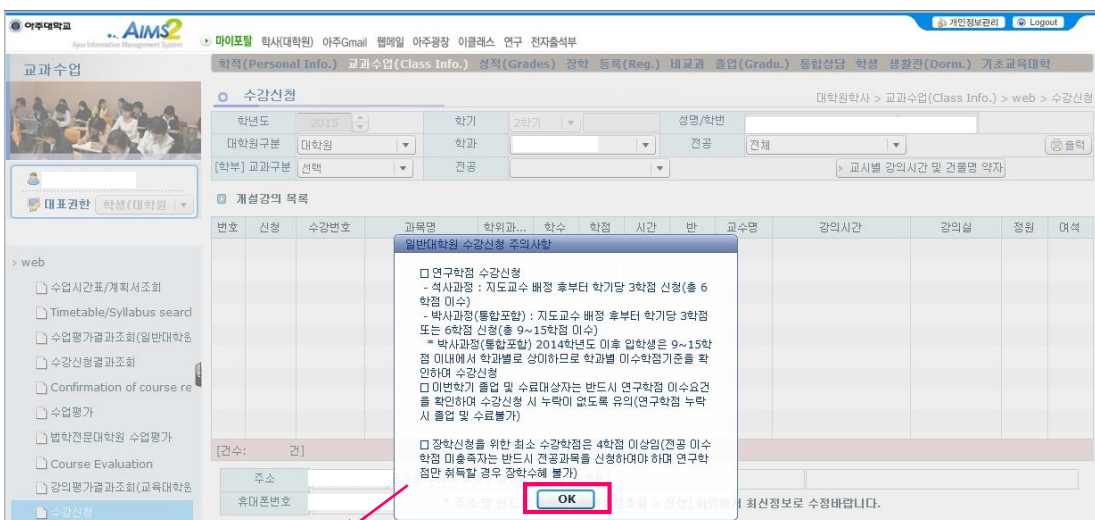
아주대학교 AIMS2 Ajou Information Management System

개인정보관리 Logout

마이포탈 학사(대학원) 아주Gmail 웹메일 아주광장 이클래스 연구 전자출석부

교과수업

학적(Personal Info.) 교과수업(Class Info.) 성적(Grades) 장학 등록(Reg.) 비교과 졸업(Gradu.) 통합상담 학생 생활관(Dorm.) 기초교육대학

수강신청

대학원학사 > 교과수업(Class Info.) > web > 수강신청

학년도 2015 학기 2학기 성명/학번

대학원구분 대학원 학과 전공 전체 출력

[학부] 교과구분 선택 전공 교시별 강의시간 및 건물명 약자

대표권한 학생(대학원)

개설강의 목록

| 번호 | 신청 | 수강번호 | 과목명 | 학위과... | 학수 | 학점 | 시간 | 반 | 교수명 | 강의시간 | 강의실 | 정원 | 여석 |
|---|---|---|---|---|---|---|---|---|---|---|---|---|---|

web
수업시간표/계획서조회
Timetable/Syllabus searc
수업평가결과조회(일반대학원
수강신청결과조회
Confirmation of course re
수업평가
법학전문대학원 수업평가
Course Evaluation
강의평가결과조회(교육대학원
수강신청

[건수: 건]

주소
휴대폰번호

* 주소 및 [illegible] 최신정보로 수정바랍니다.

일반대학원 수강신청 주의사항

□ 연구학점 수강신청
- 석사과정 : 지도교수 배정 후부터 학기당 3학점 신청(총 6학점 이수)
- 박사과정(통합포함) : 지도교수 배정 후부터 학기당 3학점 또는 6학점 신청(총 9~15학점 이수)
* 박사과정(통합포함) 2014학년도 이후 입학생은 9~15학점 이내에서 학과별로 상이하므로 학과별 이수학점기준을 확인하여 수강신청
□ 이번학기 졸업 및 수료대상자는 반드시 연구학점 이수요건을 확인하여 수강신청 시 누락이 없도록 유의(연구학점 누락 시 졸업 및 수료불가)

□ 장학신청을 위한 최소 수강학점은 4학점 이상임(전공 이수학점 미충족자는 반드시 전공과목을 신청하여야 하며 연구학점만 취득할 경우 장학수혜 불가)

OK